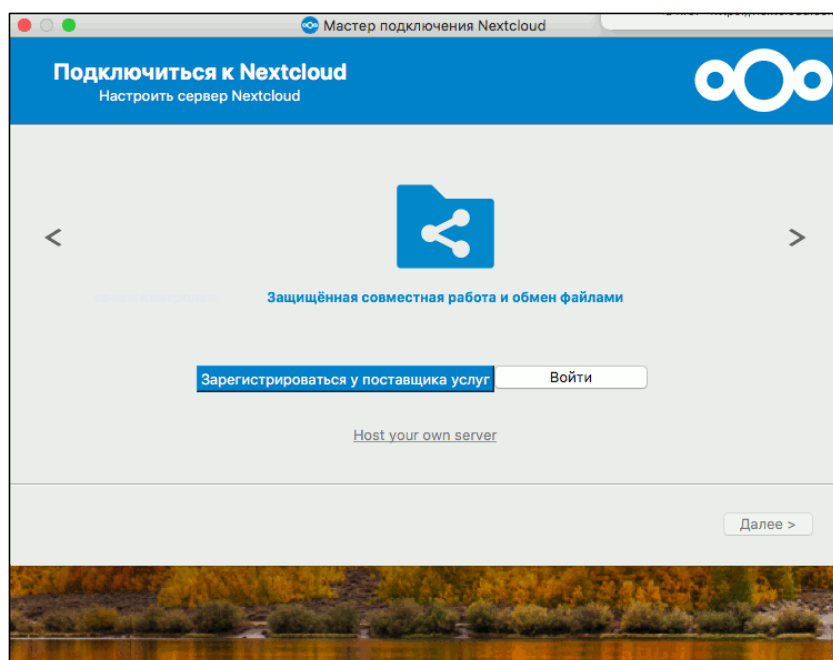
Мастер подключения Nextcloud

Подключиться к Nextcloud
Настроить сервер Nextcloud

<

>

Защищённая совместная работа и обмен файлами

Зарегистрироваться у поставщика услуг

Войти

Host your own server

Далее >